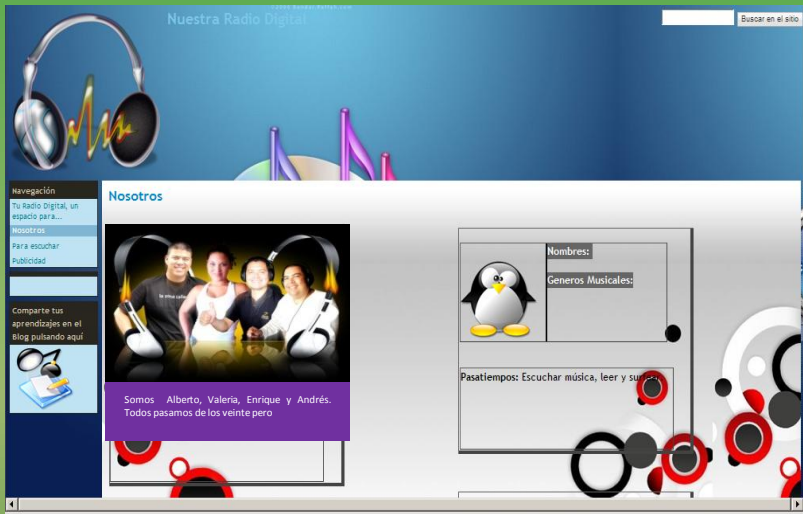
Nuestra Radio Digital

Buscar en el sitio

Navegación

Tu Radio Digital, un espacio para...

Nosotros

Para escuchar

Publicidad

Comparte tus aprendizajes en el Blog pulsando aquí

Nosotros

Somos Alberto, Valeria, Enrique y Andrés. Todos pasamos de los veinte pero

Nombres:

Generos Musicales:

Pasatiempos: Escuchar música, leer y su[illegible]